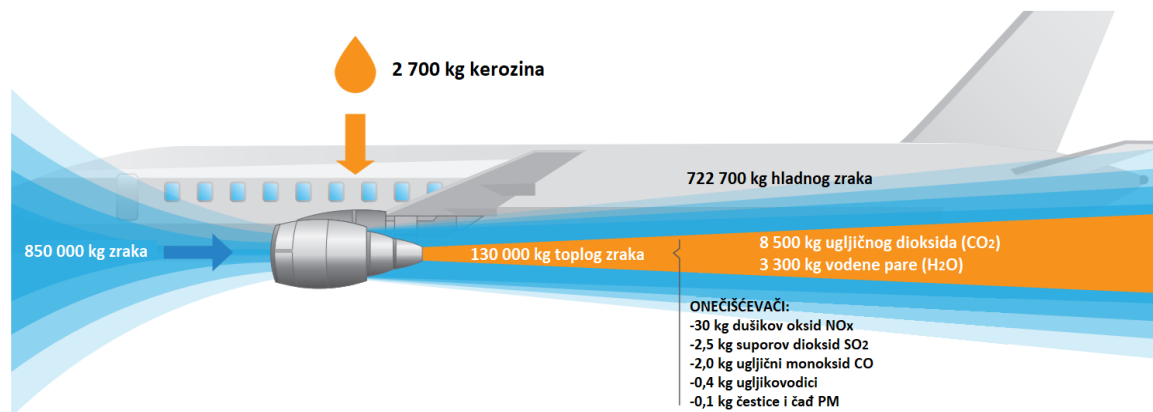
2 700 kg kerozina

722 700 kg hladnog zraka

850 000 kg zraka

130 000 kg toplog zraka

8 500 kg ugljičnog dioksida ($CO_2$)
3 300 kg vodene pare ($H_2O$)

ONEČIŠĆEVAČI:
-30 kg dušikov oksid NOx
-2,5 kg suporov dioksid $SO_2$
-2,0 kg ugljični monoksid CO
-0,4 kg ugljikovodici
-0,1 kg čestice i čađ PM